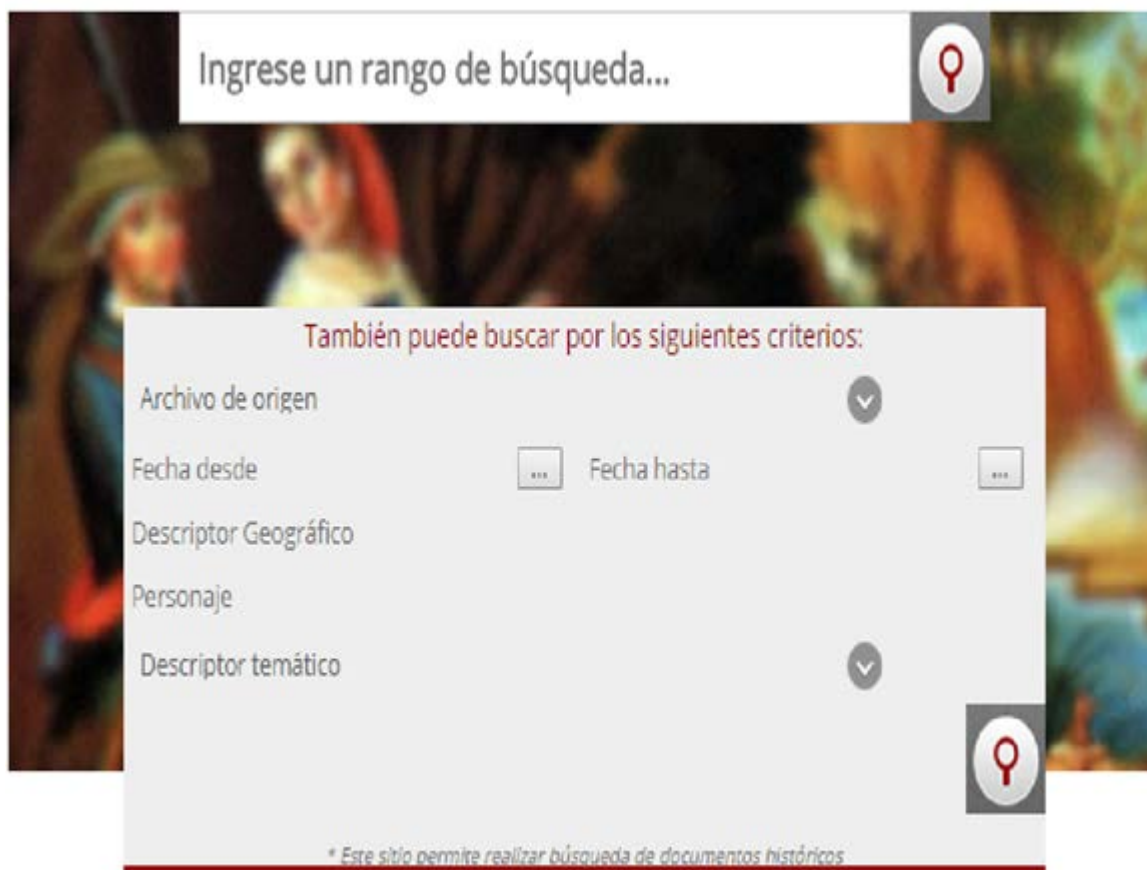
Ingrese un rango de búsqueda...

También puede buscar por los siguientes criterios:

Archivo de origen

Fecha desde ... Fecha hasta ...

Descriptor Geográfico

Personaje

Descriptor temático

* Este sitio permite realizar búsqueda de documentos históricos